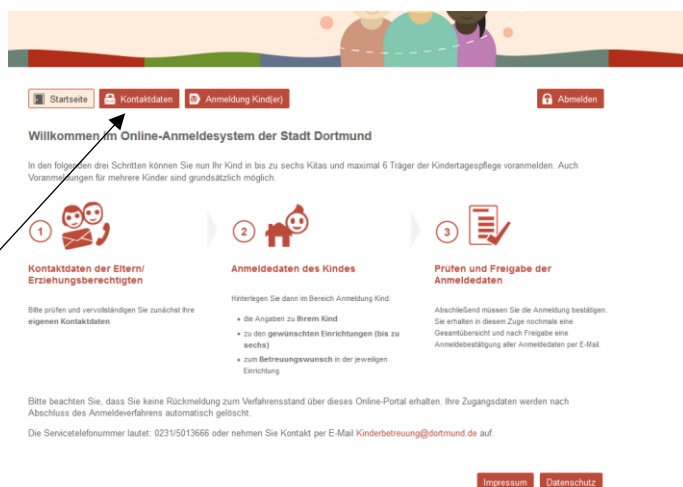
Startseite | Kontaktdaten | Anmeldung Kind(er) | Abmelden

Willkommen im Online-Anmeldesystem der Stadt Dortmund

In den folgenden drei Schritten können Sie nun Ihr Kind in bis zu sechs Kitas und maximal 6 Träger der Kindertagespflege voranmelden. Auch Voranmeldungen für mehrere Kinder sind grundsätzlich möglich.

1

Kontaktdaten der Eltern/ Erziehungsberechtigten

Bitte prüfen und vervollständigen Sie zunächst Ihre eigenen Kontaktdaten

2

Anmeldedaten des Kindes

Hinterlegen Sie dann im Bereich Anmeldung Kind:

- die Angaben zu Ihrem Kind
- zu den gewünschten Einrichtungen (bis zu sechs)
- zum Betreuungswunsch in der jeweiligen Einrichtung

3

Prüfen und Freigabe der Anmeldedaten

Abschließend müssen Sie die Anmeldung bestätigen. Sie erhalten in diesem Zuge nochmals eine Gesamtübersicht und nach Freigabe eine Anmeldebestätigung aller Anmeldedaten per E-Mail.

Bitte beachten Sie, dass Sie keine Rückmeldung zum Verfahrensstand über dieses Online-Portal erhalten. Ihre Zugangsdaten werden nach Abschluss des Anmeldeverfahrens automatisch gelöscht.

Die Servicetelefonnummer lautet: 0231/5013666 oder nehmen Sie Kontakt per E-Mail Kinderbetreuung@dortmund.de auf.

Impressum | Datenschutz